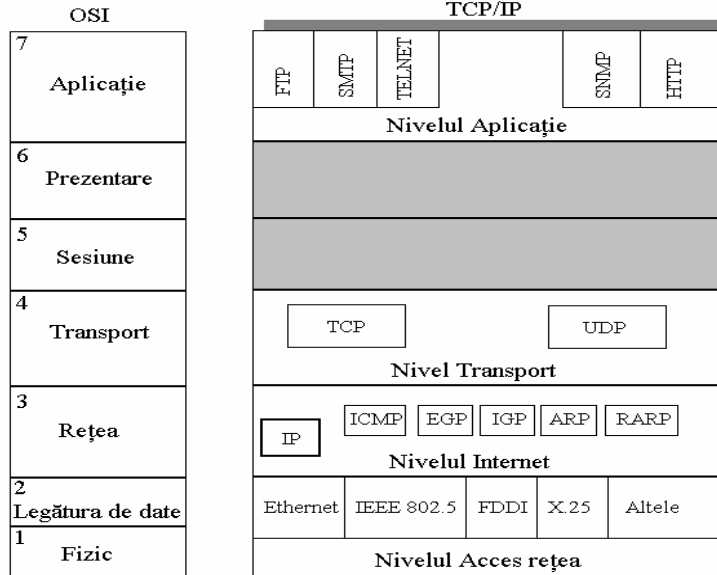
OSI

7
Aplicație

6
Prezentare

5
Sesiune

4
Transport

3
Rețea

2
Legătura de date

1
Fizic

TCP/IP

FTP SMTP TELNET SNMP HTTP

Nivelul Aplicație

TCP UDP

Nivel Transport

IP ICMP EGP IGP ARP RARP

Nivelul Internet

Ethernet IEEE 802.5 FDDI X.25 Altele

Nivelul Acces rețea